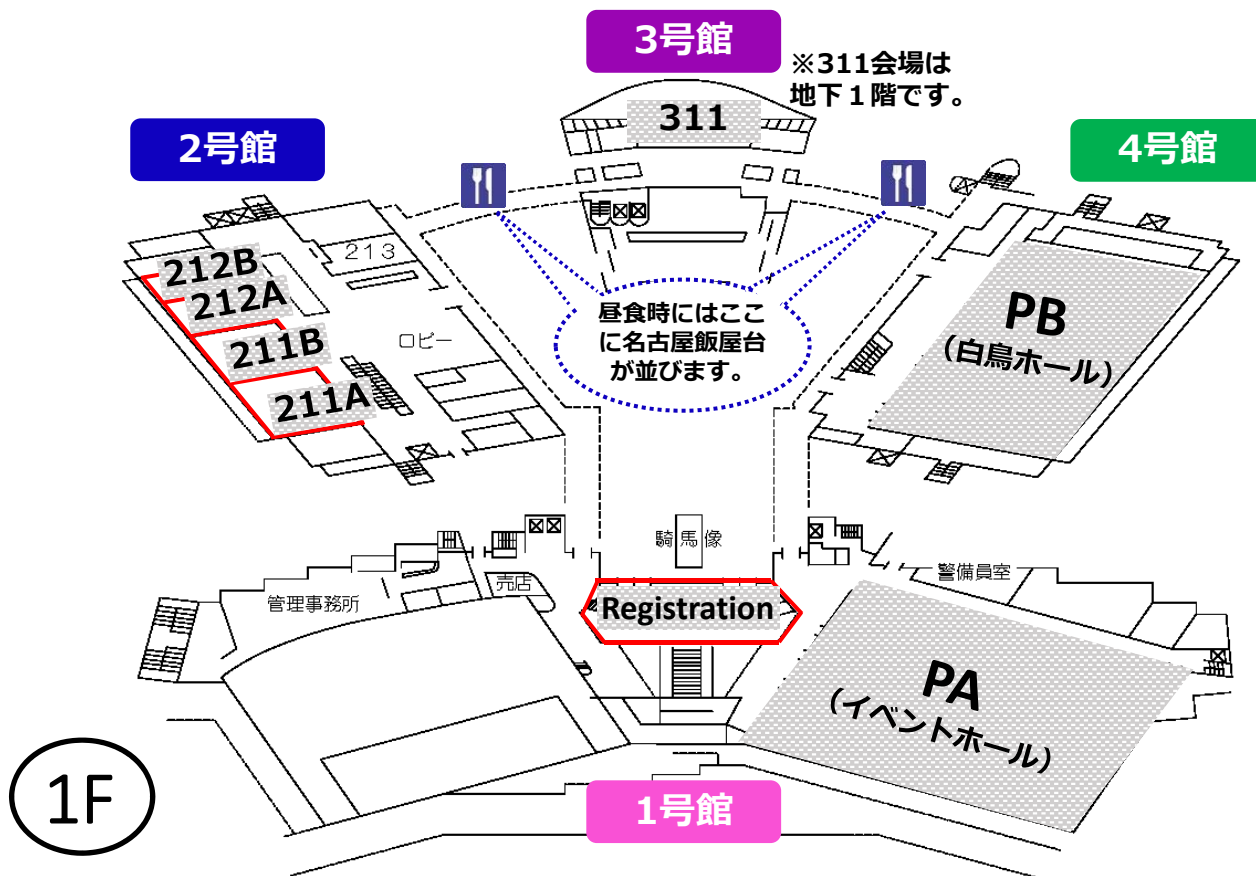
3号館

※311会場は
地下１階です。

311

2号館

4号館

213

212B
212A
211B
211A

ロビー

昼食時にはここに名古屋飯屋台が並びます。

PB
（白鳥ホール）

騎馬像

警備員室

売店

管理事務所

Registration

PA
（イベントホール）

1F

1号館